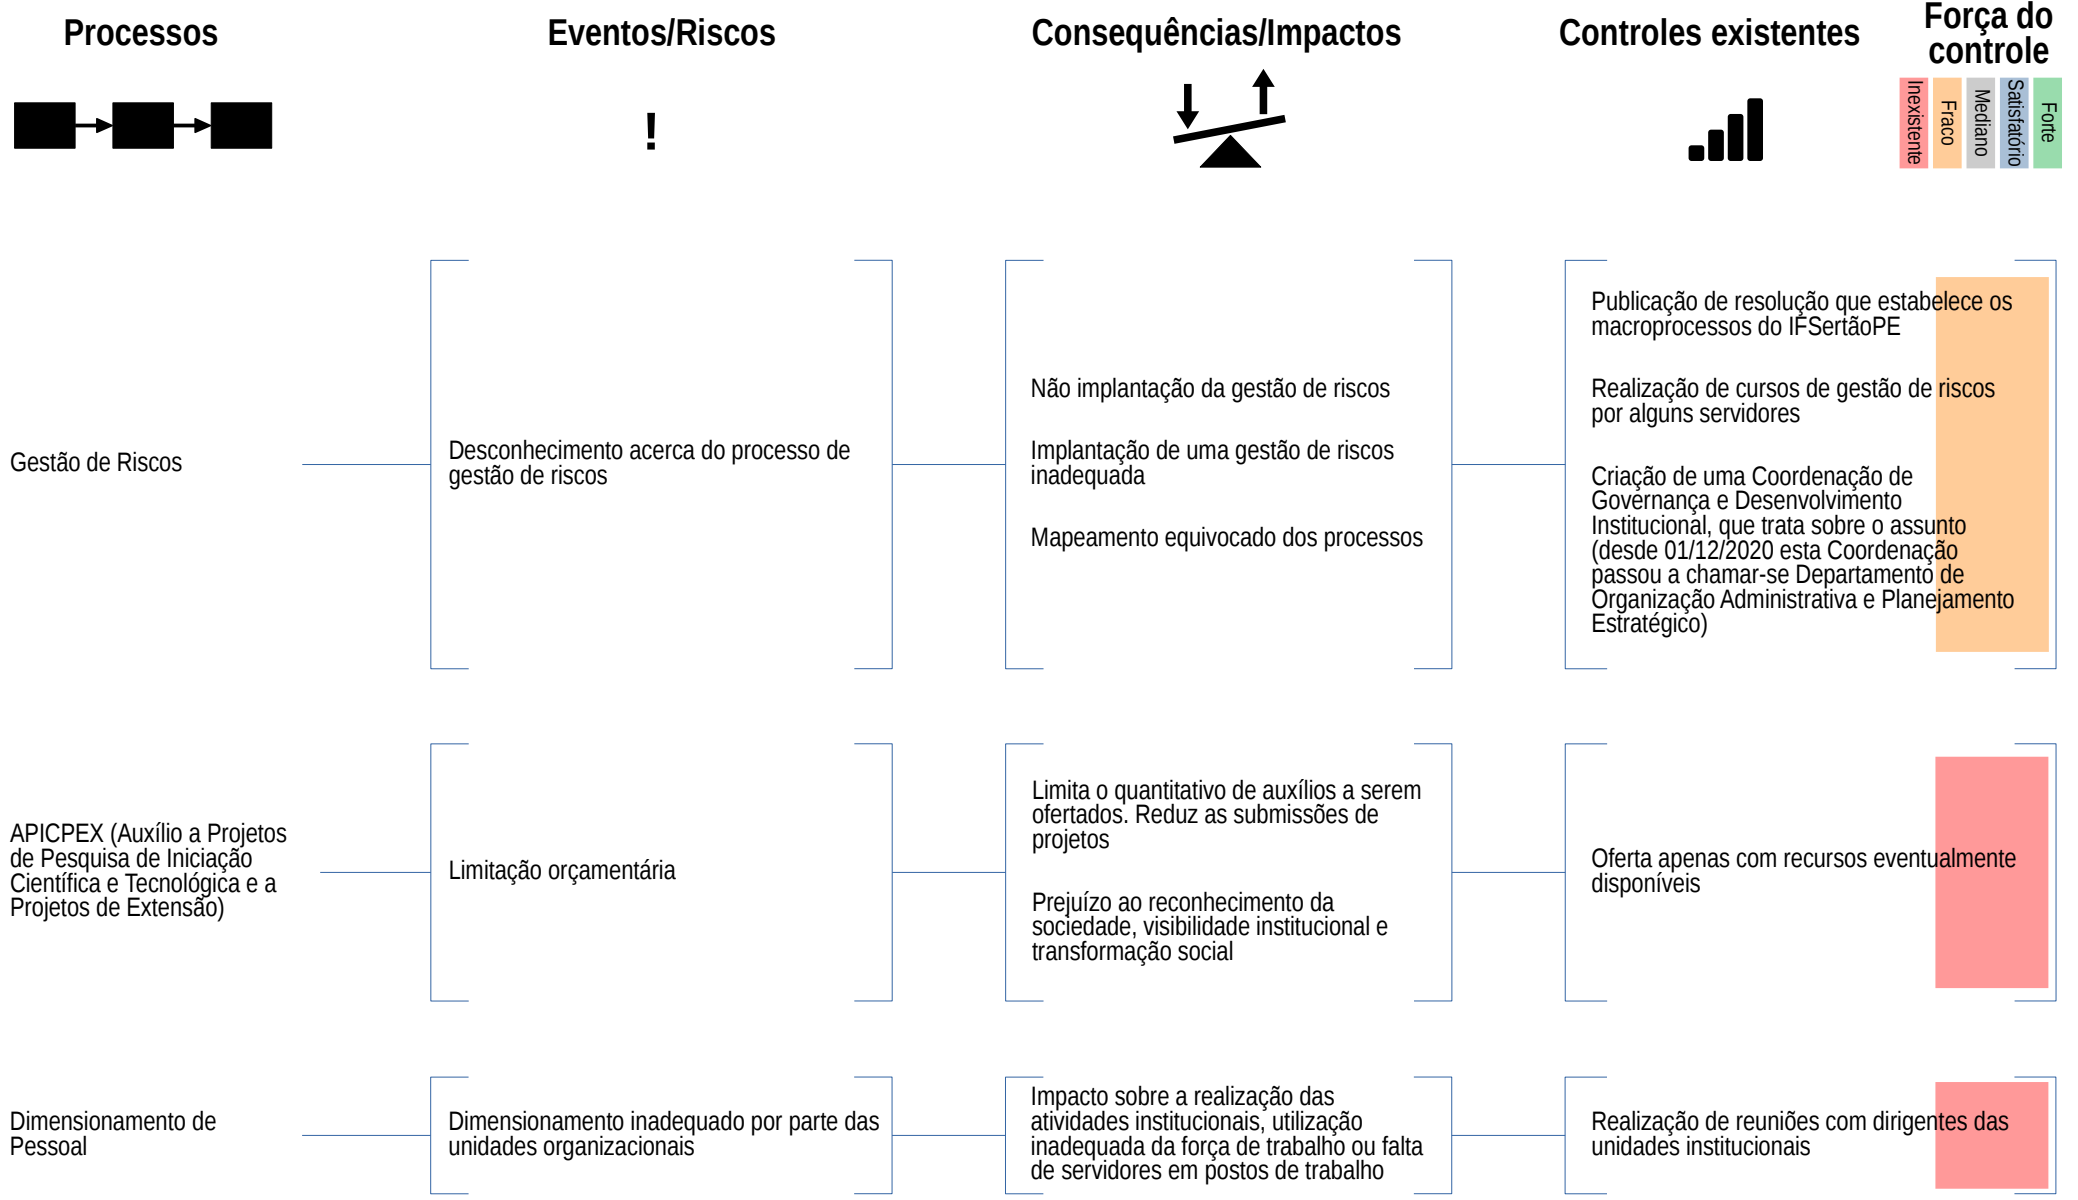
Processos

Eventos/Riscos

!

Consequências/Impactos

Controles existentes

Força do controle

Inexistente

Fraco

Mediano

Satisfatório

Forte

Gestão de Riscos

Desconhecimento acerca do processo de gestão de riscos

Não implantação da gestão de riscos

Implantação de uma gestão de riscos inadequada

Mapeamento equivocado dos processos

Publicação de resolução que estabelece os macroprocessos do IFSertãoPE

Realização de cursos de gestão de riscos por alguns servidores

Criação de uma Coordenação de Governança e Desenvolvimento Institucional, que trata sobre o assunto (desde 01/12/2020 esta Coordenação passou a chamar-se Departamento de Organização Administrativa e Planejamento Estratégico)

APICPEX (Auxílio a Projetos de Pesquisa de Iniciação Científica e Tecnológica e a Projetos de Extensão)

Limitação orçamentária

Limita o quantitativo de auxílios a serem ofertados. Reduz as submissões de projetos

Prejuízo ao reconhecimento da sociedade, visibilidade institucional e transformação social

Oferta apenas com recursos eventualmente disponíveis

Dimensionamento de Pessoal

Dimensionamento inadequado por parte das unidades organizacionais

Impacto sobre a realização das atividades institucionais, utilização inadequada da força de trabalho ou falta de servidores em postos de trabalho

Realização de reuniões com dirigentes das unidades institucionais